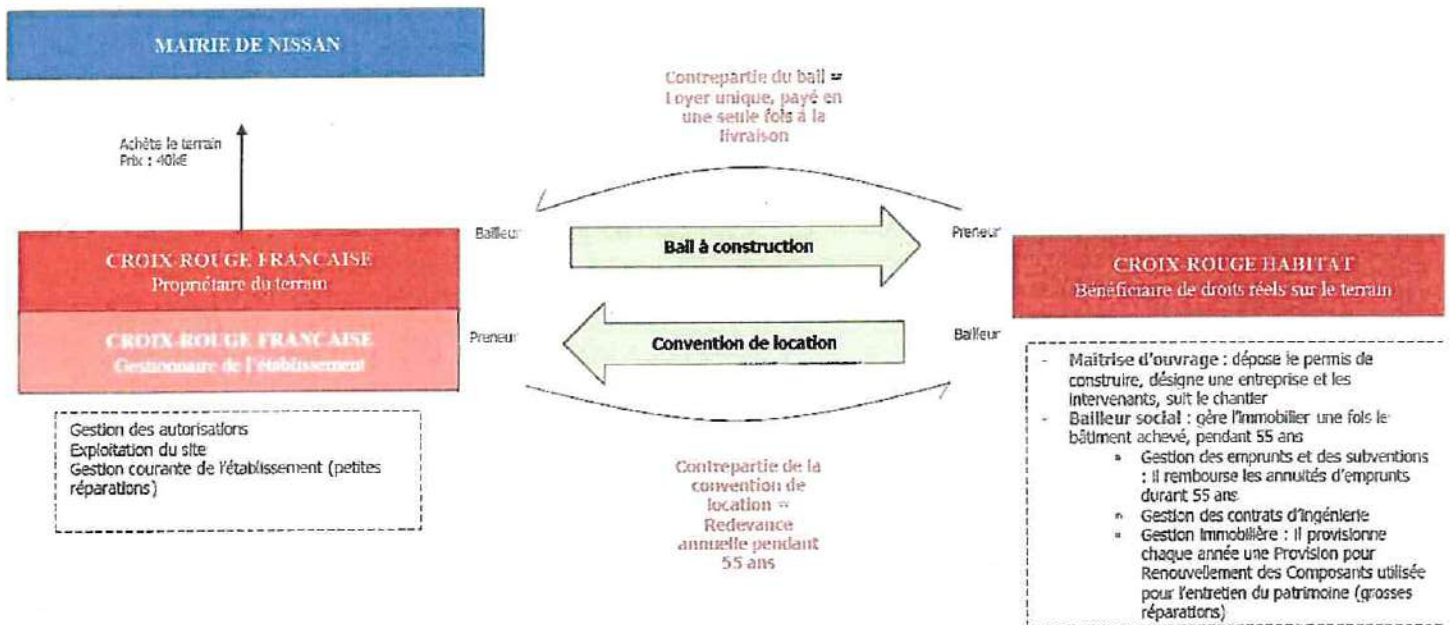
MAIRIE DE NISSAN

Achète le terrain
Prix : 40k€

Contrepartie du bail = Loyer unique, payé en une seule fois à la livraison

Bailleur

Bail à construction

Preneur

CROIX-ROUGE FRANCAISE
Propriétaire du terrain

CROIX-ROUGE FRANCAISE
Gestionnaire de l'établissement

Preneur

Convention de location

Bailleur

CROIX-ROUGE HABITAT
Bénéficiaire de droits réels sur le terrain

Gestion des autorisations
Exploitation du site
Gestion courante de l'établissement (petites réparations)

Contrepartie de la convention de location = Redevance annuelle pendant 55 ans

- Maitrise d'ouvrage : dépose le permis de construire, désigne une entreprise et les intervenants, suit le chantier
- Bailleur social : gère l'immobilier une fois le bâtiment achevé, pendant 55 ans
 - Gestion des emprunts et des subventions : il rembourse les annuités d'emprunts durant 55 ans
 - Gestion des contrats d'ingénierie
 - Gestion immobilière : il provisionne chaque année une Provision pour Renouvellement des Composants utilisée pour l'entretien du patrimoine (grosses réparations)